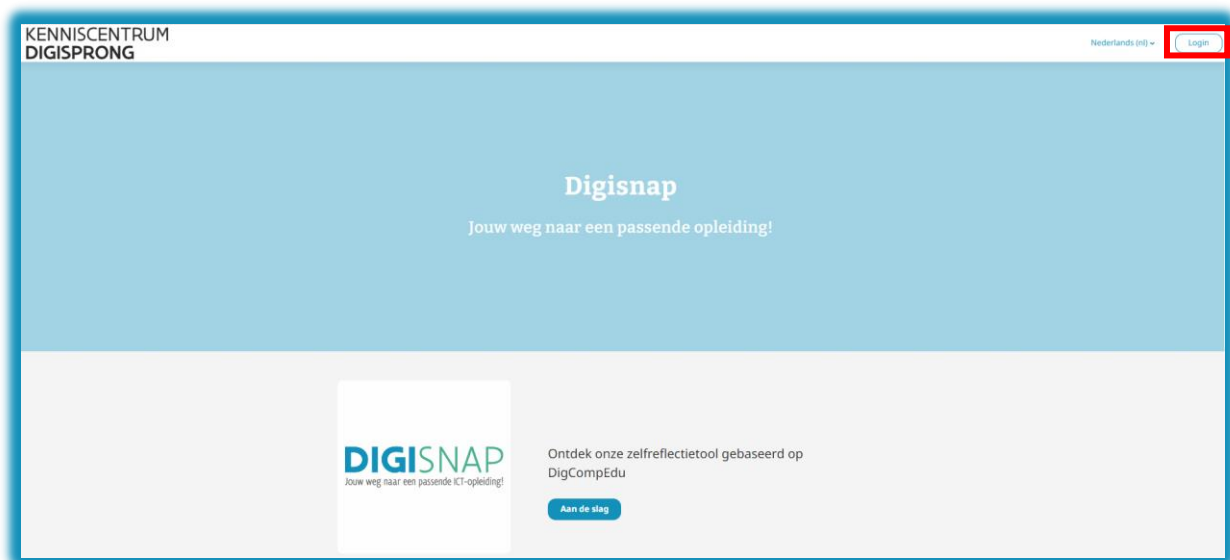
KENNISCENTRUM
DIGISPRONG

Nederlands (nl)

Login

Digisnap

Jouw weg naar een passende opleiding!

DIGISNAP
Jouw weg naar een passende ICT-opleiding!

Ontdek onze zelfreflectietool gebaseerd op DigCompEdu

Aan de slag